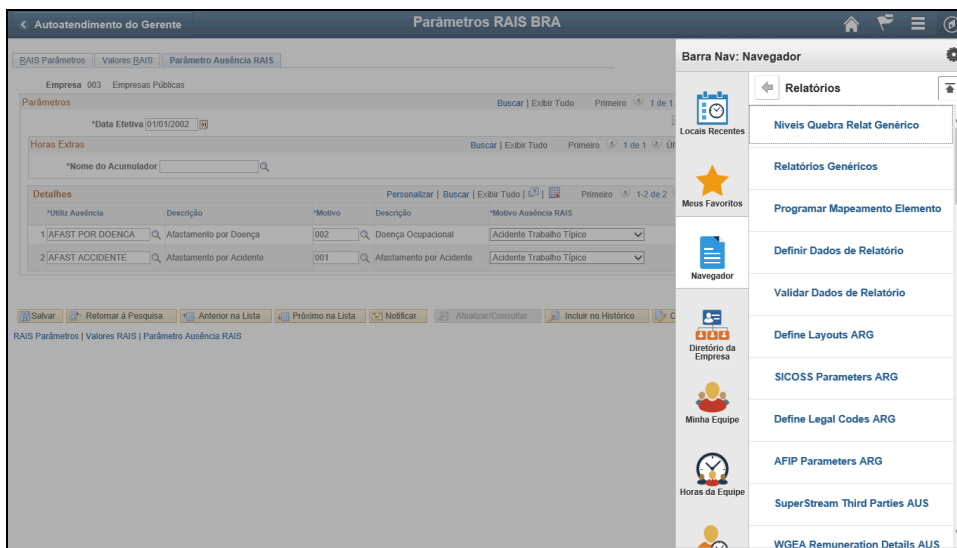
< Autoatendimento do Gerente

Parâmetros RAIS BRA

RAIS Parâmetros | Valores RAIS | Parâmetro Ausência RAIS

Empresa 003 Empresas Públicas

Parâmetros

Buscar | Exibir Tudo Primeiro 1 de 1

*Data Efetiva 01/01/2002

Horas Extras

Buscar | Exibir Tudo Primeiro 1 de 1 Úl

*Nome do Acumulador

Detalhes

Personalizar | Buscar | Exibir Tudo | Primeiro 1-2 de 2

| *Utiliz Ausência | Descrição | *Motivo | Descrição | *Motivo Ausência RAIS |
|---|---|---|---|---|
| 1 AFAST POR DOENCA | Afastamento por Doença | 002 | Doença Ocupacional | Acidente Trabalho Típico |
| 2 AFAST ACCIDENTE | Afastamento por Acidente | 001 | Afastamento por Acidente | Acidente Trabalho Típico |

Salvar | Retornar à Pesquisa | Anterior na Lista | Próximo na Lista | Notificar | Atualizar/Consultar | Incluir no Histórico | C

RAIS Parâmetros | Valores RAIS | Parâmetro Ausência RAIS

Barra Nav: Navegador

Locais Recentes

Meus Favoritos

Navegador

Diretório da Empresa

Minha Equipe

Horas da Equipe

Relatórios

Níveis Quebra Relat Genérico

Relatórios Genéricos

Programar Mapeamento Elemento

Definir Dados de Relatório

Validar Dados de Relatório

Define Layouts ARG

SICOSS Parameters ARG

Define Legal Codes ARG

AFIP Parameters ARG

SuperStream Third Parties AUS

WGEA Remuneration Details AUS